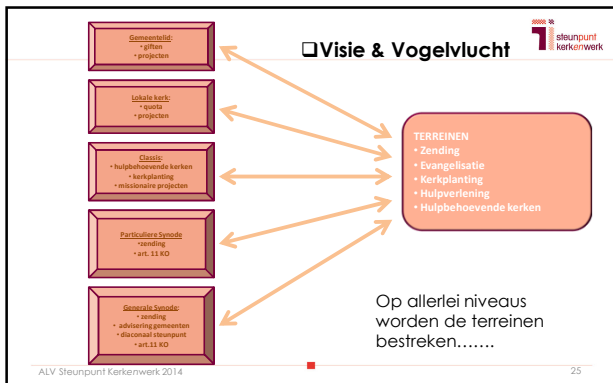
❑Visie & Vogelvlucht

steunpunt kerkenwerk

Gemeentelid:
• giften
• projecten

Lokale kerk:
• quota
• projecten

Classis:
• hulpbehoevende kerken
• kerkplanting
• missionaire projecten

Particuliere Synode
•zending
• art. 11 KO

Generale Synode:
• zending
• advisering gemeenten
• diaconaal steunpunt
• art.11 KO

TERREINEN
• Zending
• Evangelisatie
• Kerkplanting
• Hulpverlening
• Hulpbehoevende kerken

Op allerlei niveaus worden de terreinen bestreken…….

ALV Steunpunt Kerkenwerk 2014

25